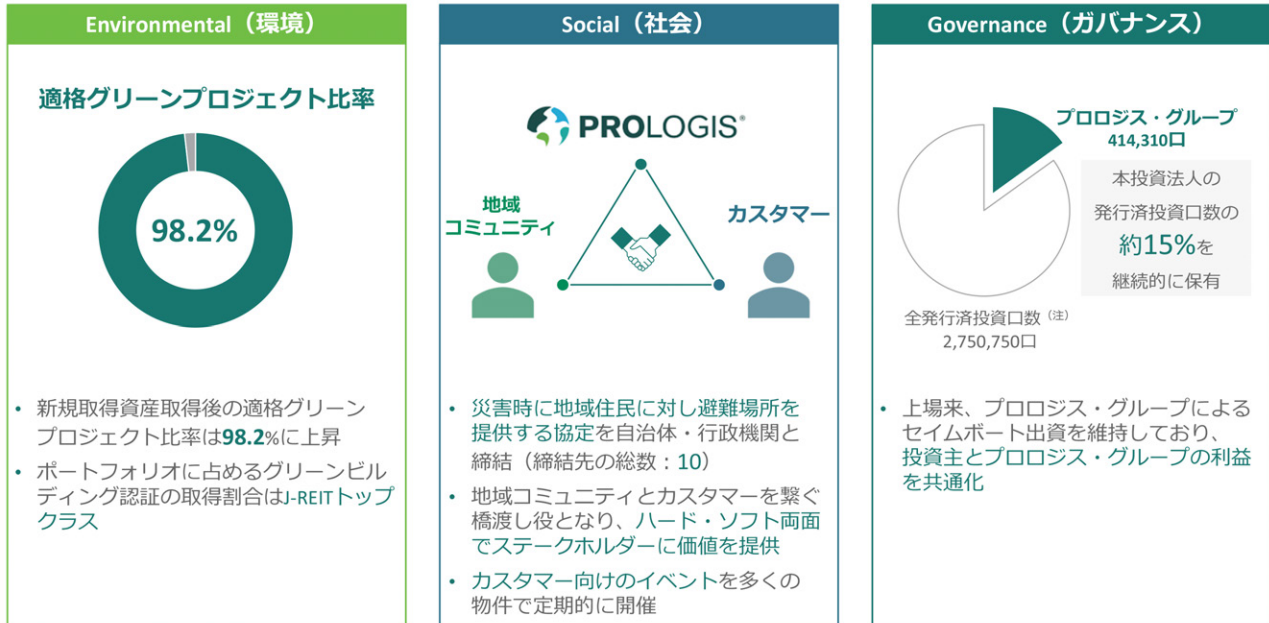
Environmental（環境）

適格グリーンプロジェクト比率

98.2%

• 新規取得資産取得後の適格グリーンプロジェクト比率は98.2%に上昇
• ポートフォリオに占めるグリーンビルディング認証の取得割合はJ-REITトップクラス

Social（社会）

PROLOGIS®

地域コミュニティ

カスタマー

• 災害時に地域住民に対し避難場所を提供する協定を自治体・行政機関と締結（締結先の総数：10）
• 地域コミュニティとカスタマーを繋ぐ橋渡し役となり、ハード・ソフト両面でステークホルダーに価値を提供
• カスタマー向けのイベントを多くの物件で定期的に開催

Governance（ガバナンス）

プロロジス・グループ
414,310口

本投資法人の発行済投資口数の約15%を継続的に保有

全発行済投資口数（注）
2,750,750口

• 上場来、プロロジス・グループによるセイムボート出資を維持しており、投資主とプロロジス・グループの利益を共通化